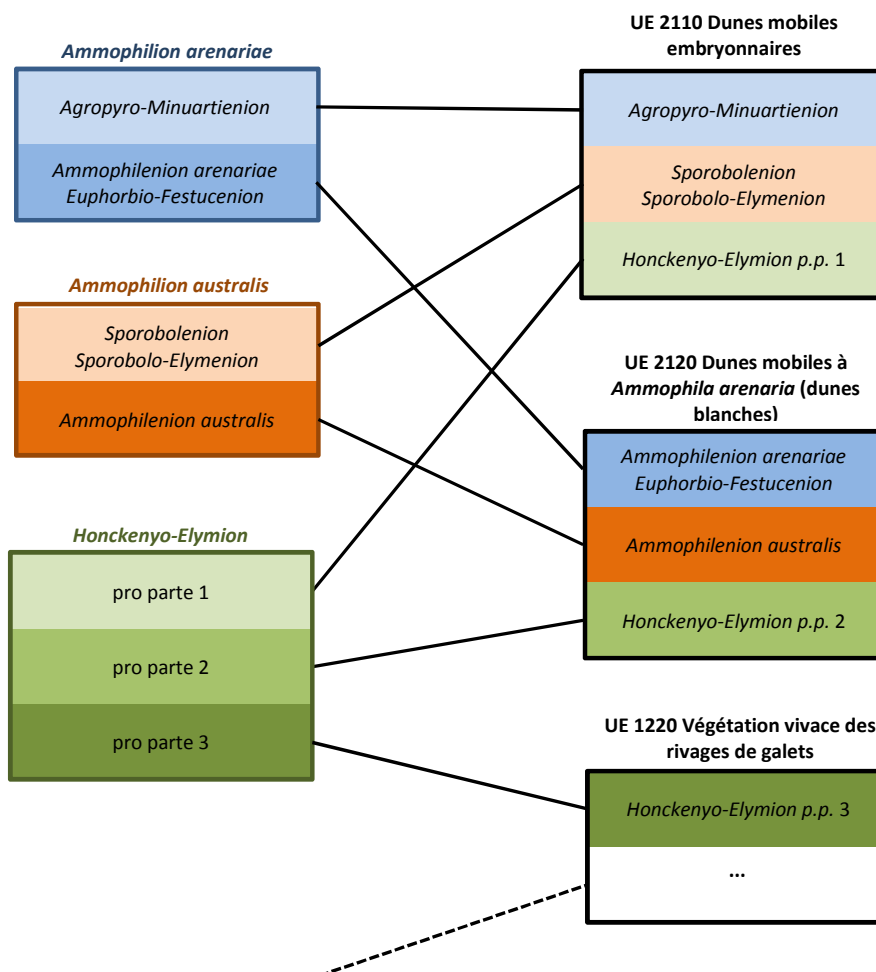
Ammophilion arenariae

Agropyro-Minuartienion

Ammophilenion arenariae
Euphorbio-Festucenion

Ammophilion australis

Sporobolenion
Sporobolo-Elymenion

Ammophilenion australis

Honckenyo-Elymion

pro parte 1

pro parte 2

pro parte 3

UE 2110 Dunes mobiles embryonnaires

Agropyro-Minuartienion

Sporobolenion
Sporobolo-Elymenion

Honckenyo-Elymion p.p. 1

UE 2120 Dunes mobiles à Ammophila arenaria (dunes blanches)

Ammophilenion arenariae
Euphorbio-Festucenion

Ammophilenion australis

Honckenyo-Elymion p.p. 2

UE 1220 Végétation vivace des rivages de galets

Honckenyo-Elymion p.p. 3

...